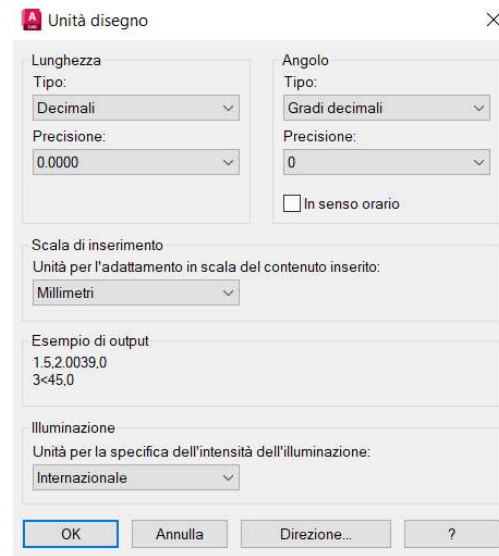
Unità disegno ×

Lunghezza
Tipo:
Decimali
Precisione:
0.0000

Angolo
Tipo:
Gradi decimali
Precisione:
0

In senso orario

Scala di inserimento
Unità per l'adattamento in scala del contenuto inserito:
Millimetri

Esempio di output
1.5,2.0039,0
3<45,0

Illuminazione
Unità per la specifica dell'intensità dell'illuminazione:
Internazionale

OK Annulla Direzione... ?